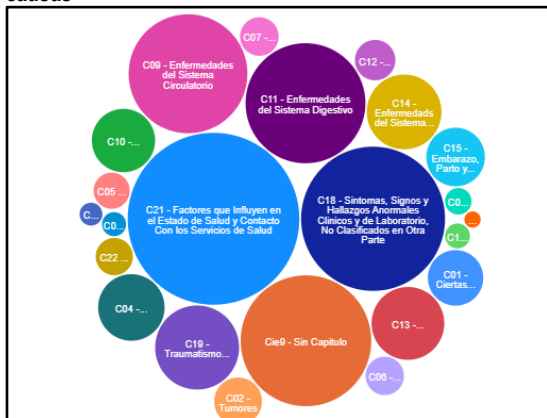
causas

C07 -...

C09 - Enfermedades del Sistema Circulatorio

C12 -...

C11 - Enfermedades del Sistema Digestivo

C14 - Enfermedads del Sistema...

C10 -...

C15 - Embarazo, Parto y...

C05 ...

C21 - Factores que Influyen en el Estado de Salud y Contacto Con los Servicios de Salud

C18 - Sintomas, Signos y Hallazgos Anormales Clinicos y de Laboratorio, No Clasificados en Otra Parte

C0...

C...

C0...

C1...

C22 ...

C01 - Ciertas...

C04 -...

C13 -...

C19 - Traumatismo...

Cie9 - Sin Capitulo

C06 -...

C02 - Tumores